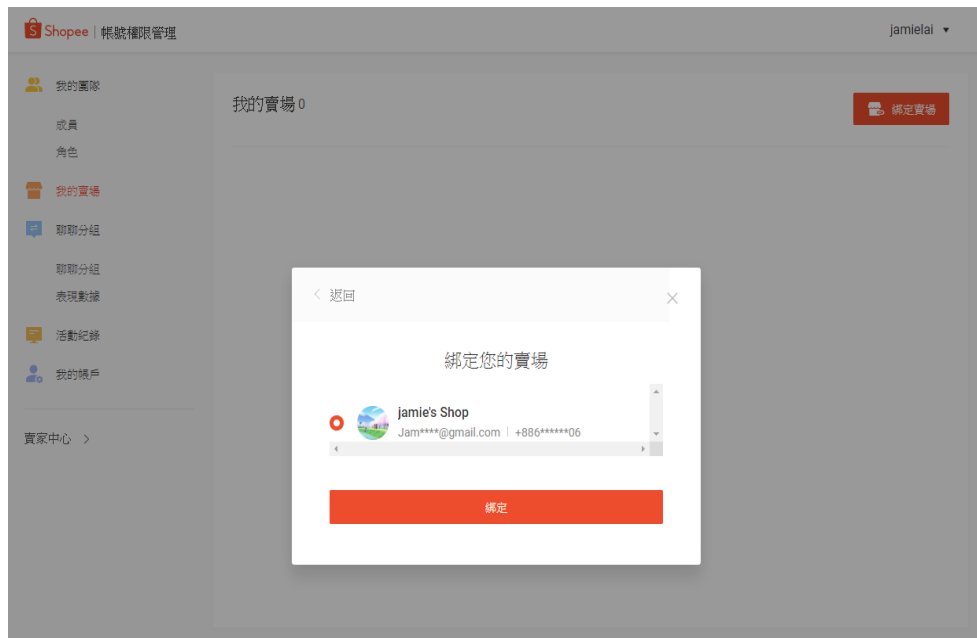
Shopee | 帳號權限管理

jamielai ▾

我的團隊

成員

角色

我的賣場

聊聊分組

聊聊分組

表現數據

活動紀錄

我的帳戶

賣家中心 >

我的賣場 0

綁定賣場

< 返回

×

綁定您的賣場

jamie's Shop

Jam****@gmail.com | +886******06

綁定